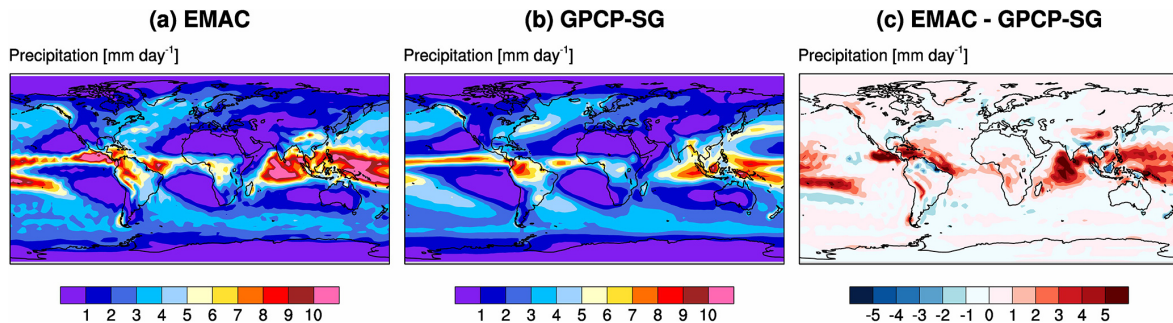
(a) EMAC

Precipitation [mm day$^{-1}$]

1 2 3 4 5 6 7 8 9 10

(b) GPCP-SG

Precipitation [mm day$^{-1}$]

1 2 3 4 5 6 7 8 9 10

(c) EMAC - GPCP-SG

Precipitation [mm day$^{-1}$]

-5 -4 -3 -2 -1 0 1 2 3 4 5